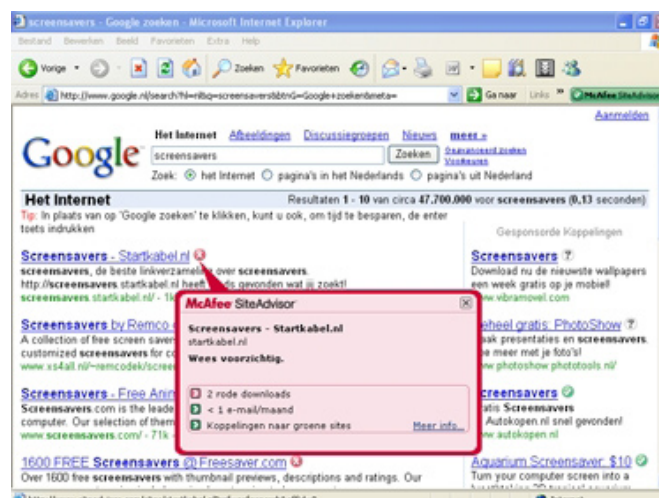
screensavers - Google zoeken - Microsoft Internet Explorer

Bestand Bewerken Beeld Favorieten Extra Help

Vorige Zoeken Favorieten

Adres http://www.google.nl/search?hl=nl&q=screensavers&btnG=Google+zoeken&meta= Ga naar Links McAfee SiteAdvisor

Aanmelden

Google

Het Internet Afbeeldingen Discussiegroepen Nieuws meer »

screensavers Zoeken Geavanceerd zoeken Voorkeuren

Zoek: het Internet pagina's in het Nederlands pagina's uit Nederland

Het Internet Resultaten 1 - 10 van circa 47.700.000 voor screensavers (0,13 seconden)

Tip: In plaats van op 'Google zoeken' te klikken, kunt u ook, om tijd te besparen, de enter toets indrukken

Screensavers - Startkabel.nl
screensavers, de beste linkverzameling over screensavers.
http://screensavers.startkabel.nl heeft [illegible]ds gevonden wat jij zoekt!
screensavers.startkabel.nl/ - 1k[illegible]

Screensavers by Remco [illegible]
A collection of free screen sa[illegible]
customized screensavers for c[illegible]
www.xs4all.nl/~remcodek/screen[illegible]

Screensavers - Free Anim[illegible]
Screensavers.com is the leade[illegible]
computer. Our selection of th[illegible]
www.screensavers.com/ - 71k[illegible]

McAfee SiteAdvisor

Screensavers - Startkabel.nl
startkabel.nl
Wees voorzichtig.

2 rode downloads
< 1 e-mail/maand
Koppelingen naar groene sites Meer info...

1600 FREE Screensavers @ Freesaver.com
Over 1600 free screensavers with thumbnail previews, descriptions and ratings. Our

Gesponsorde Koppelingen

Screensavers
Download nu de nieuwste wallpapers een week gratis op je mobiel!
www.vbramovel.com

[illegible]heel gratis: PhotoShow
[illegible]ak presentaties en screensavers. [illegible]e meer met je foto's!
www.photoshow.photoshowtools.nl/

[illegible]creensavers
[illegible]atis Screensavers
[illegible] Autokopen.nl snel gevonden!
www.autokopen.nl

Aquarium Screensaver $10
Turn your computer screen into a